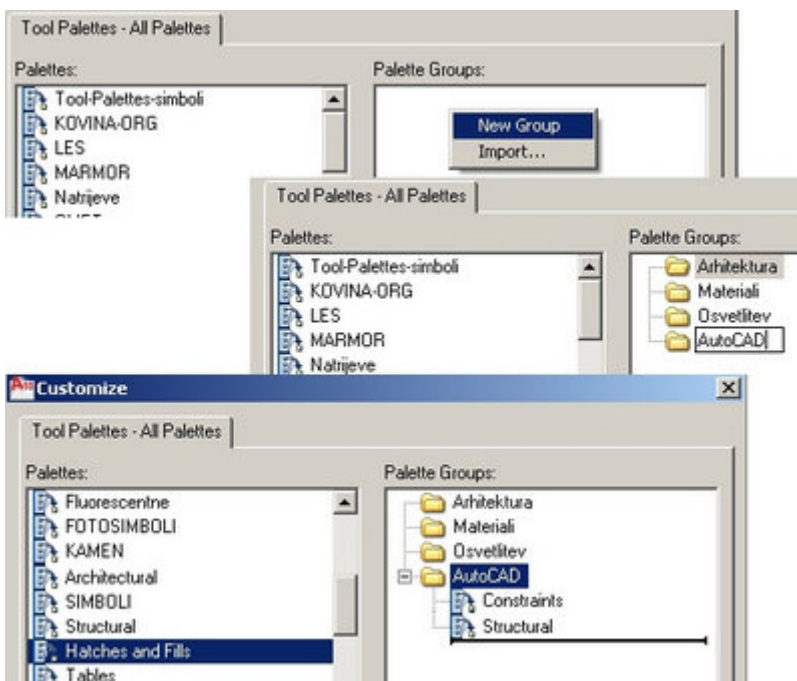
Tool Palettes - All Palettes

Palettes:
Tool-Palettes-simboli
KOVINA-ORG
LES
MARMOR
Natrijeve
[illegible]

Palette Groups:
New Group
Import...

Tool Palettes - All Palettes

Palettes:
Tool-Palettes-simboli
KOVINA-ORG
LES
MARMOR
Natrijeve

Palette Groups:
Arhitektura
Materiali
Osvetlitev
AutoCAD

Customize

Tool Palettes - All Palettes

Palettes:
Fluorescentne
FOTOSIMBOLI
KAMEN
Architectural
SIMBOLI
Structural
Hatches and Fills
Tables

Palette Groups:
Arhitektura
Materiali
Osvetlitev
AutoCAD
Constraints
Structural